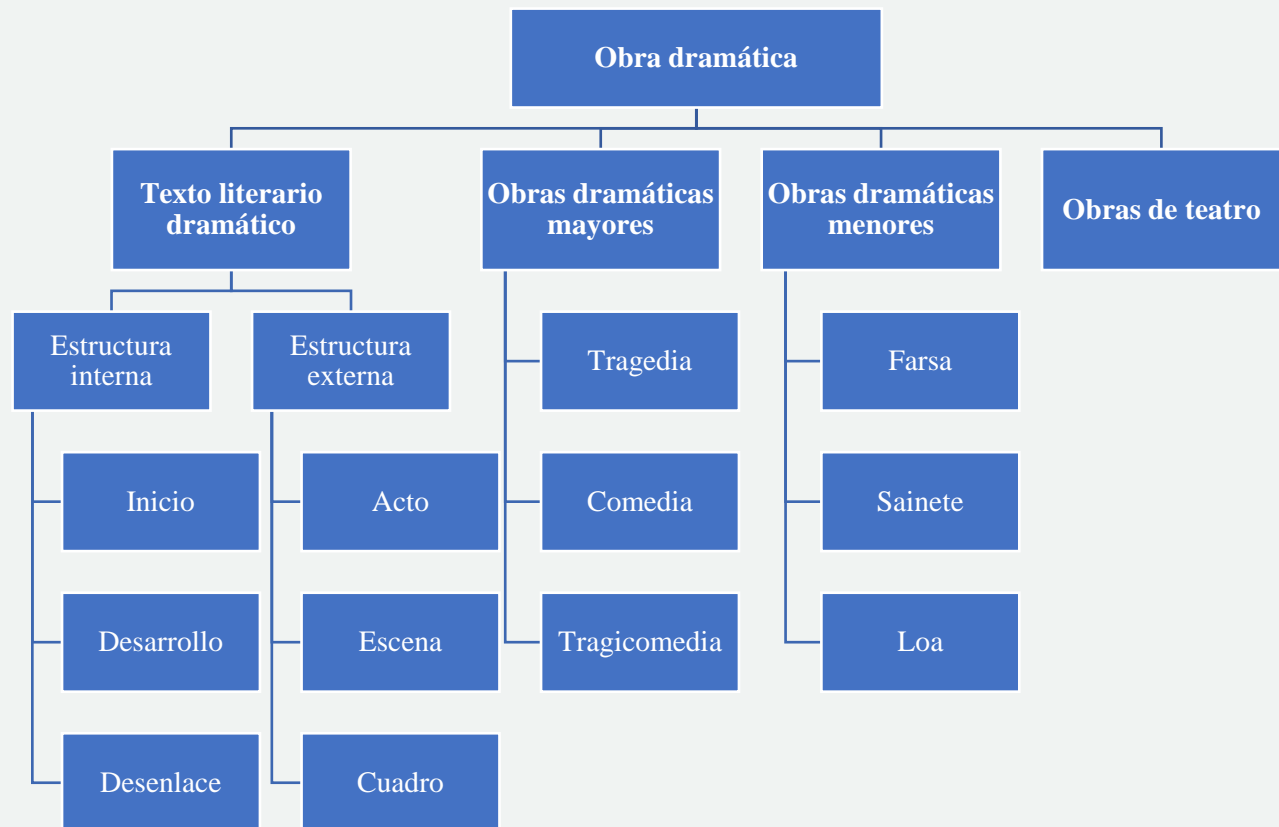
Obra dramática

Texto literario dramático

Estructura interna

Inicio

Desarrollo

Desenlace

Estructura externa

Acto

Escena

Cuadro

Obras dramáticas mayores

Tragedia

Comedia

Tragicomedia

Obras dramáticas menores

Farsa

Sainete

Loa

Obras de teatro